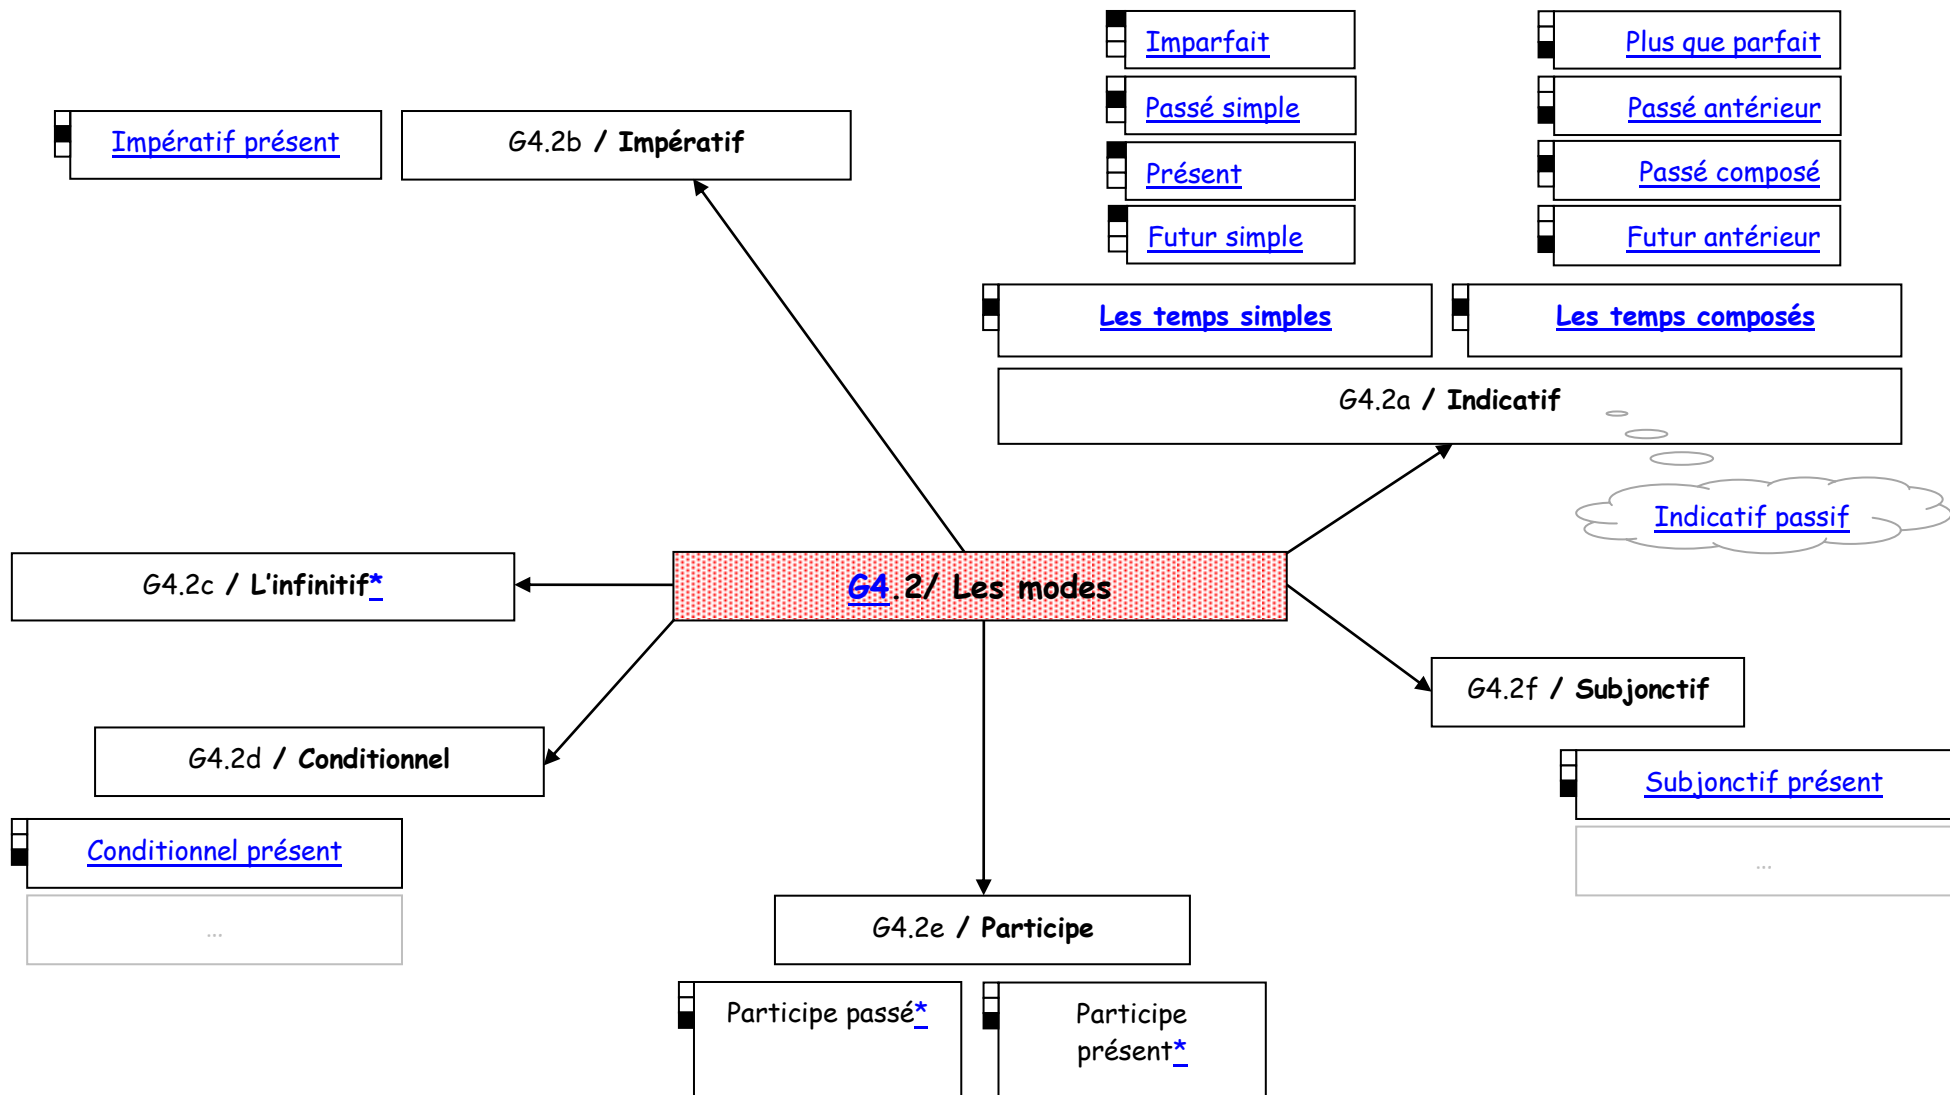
Imparfait

Passé simple

Présent

Futur simple

Plus que parfait

Passé antérieur

Passé composé

Futur antérieur

Impératif présent

G4.2b / Impératif

Les temps simples

Les temps composés

G4.2a / Indicatif

Indicatif passif

G4.2c / L'infinitif*

G4.2/ Les modes

G4.2f / Subjonctif

G4.2d / Conditionnel

Subjonctif présent

...

Conditionnel présent

...

G4.2e / Participe

Participe passé*

Participe présent*